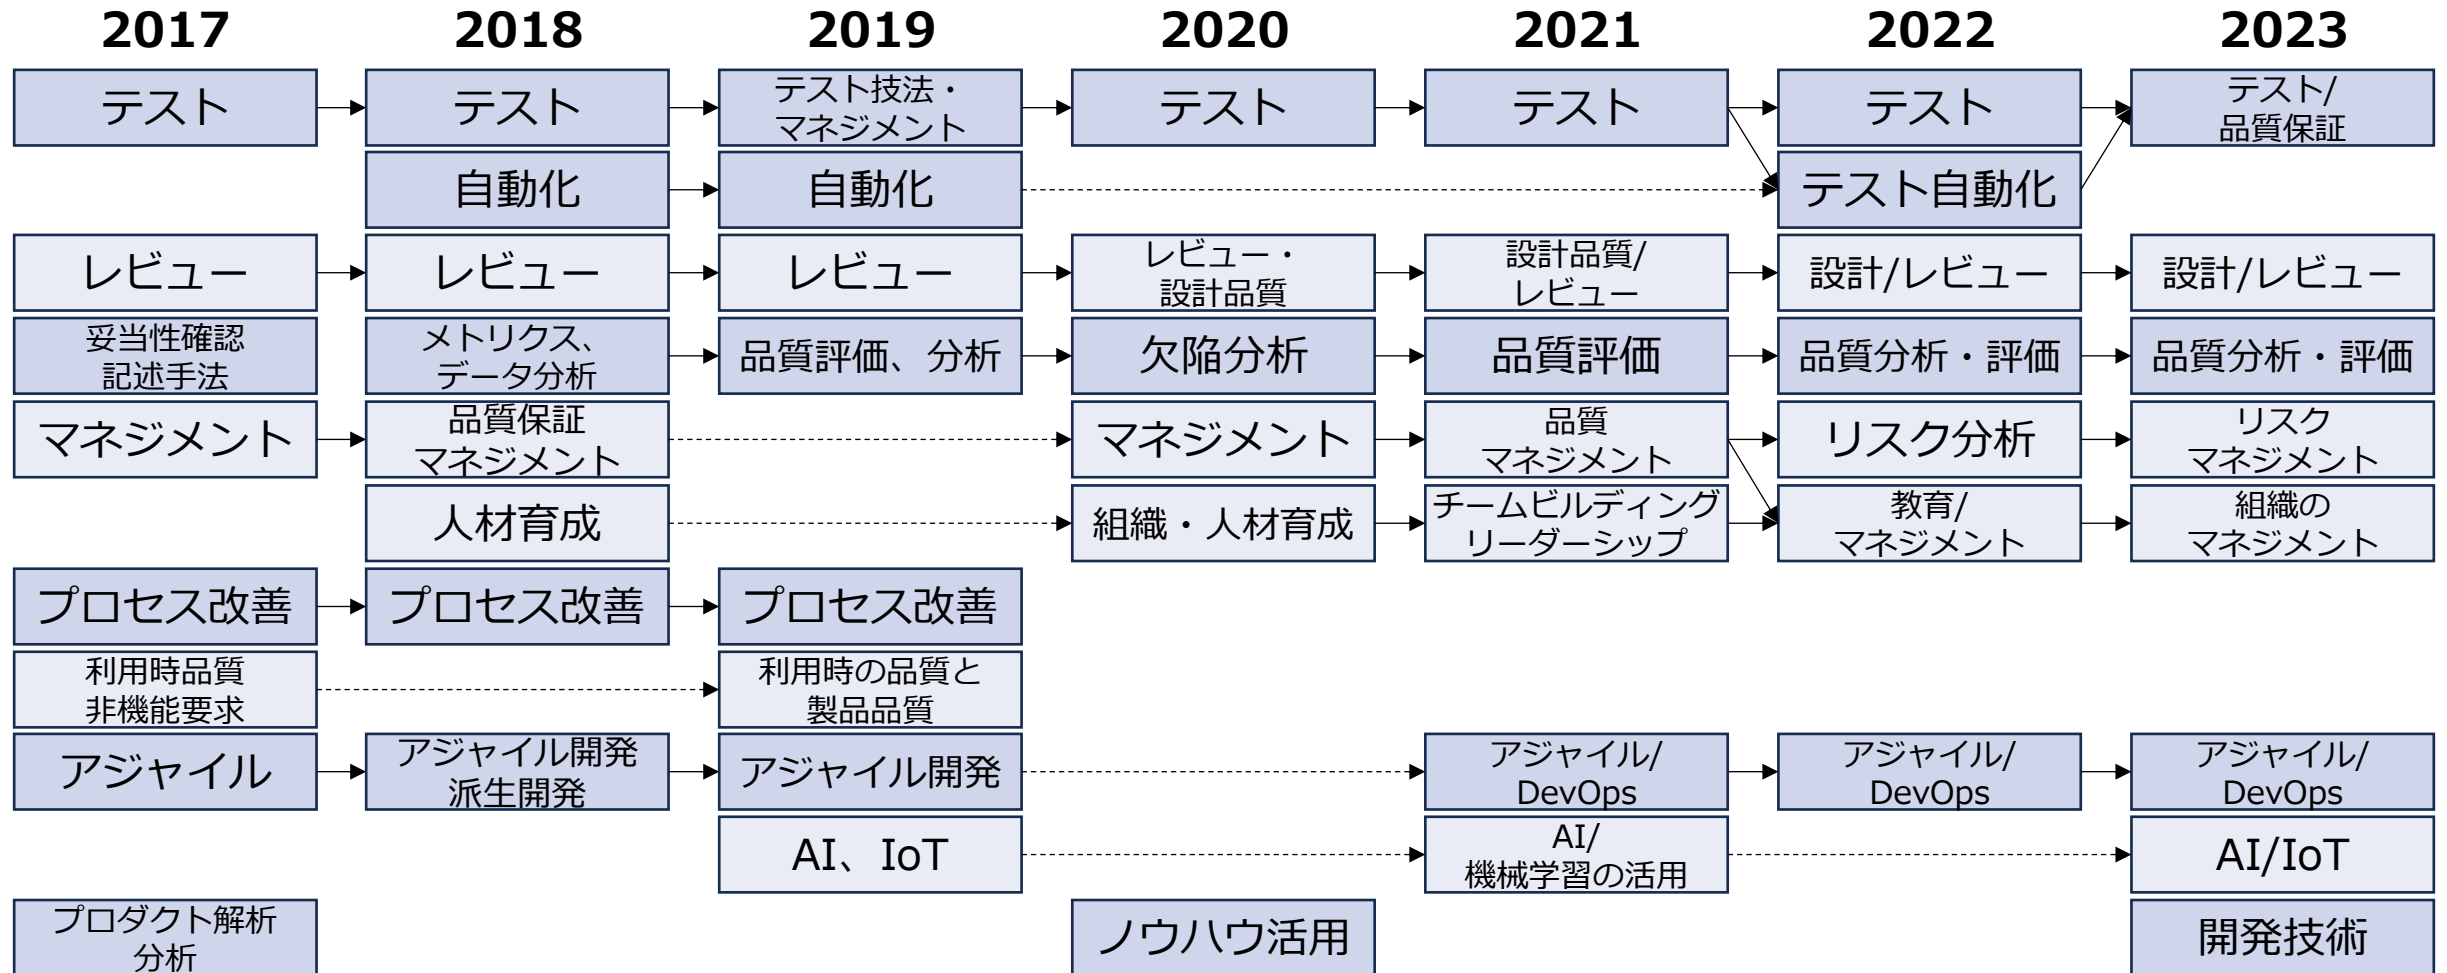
| 2017 | 2018 | 2019 | 2020 | 2021 | 2022 | 2023 |
|---|---|---|---|---|---|---|
| テスト | テスト | テスト技法・マネジメント | テスト | テスト | テスト | テスト/品質保証 |
| | 自動化 | 自動化 | | | テスト自動化 | |
| レビュー | レビュー | レビュー | レビュー・設計品質 | 設計品質/レビュー | 設計/レビュー | 設計/レビュー |
| 妥当性確認記述手法 | メトリクス、データ分析 | 品質評価、分析 | 欠陥分析 | 品質評価 | 品質分析・評価 | 品質分析・評価 |
| マネジメント | 品質保証マネジメント | | マネジメント | 品質マネジメント | リスク分析 | リスクマネジメント |
| | 人材育成 | | 組織・人材育成 | チームビルディングリーダーシップ | 教育/マネジメント | 組織のマネジメント |
| プロセス改善 | プロセス改善 | プロセス改善 | | | | |
| 利用時品質非機能要求 | | 利用時の品質と製品品質 | | | | |
| アジャイル | アジャイル開発派生開発 | アジャイル開発 | | アジャイル/DevOps | アジャイル/DevOps | アジャイル/DevOps |
| | | AI、IoT | | AI/機械学習の活用 | | AI/IoT |
| プロダクト解析分析 | | | ノウハウ活用 | | | 開発技術 |